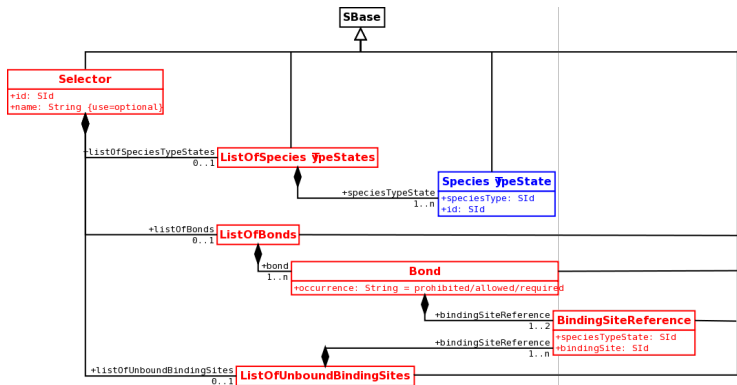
SBase

Selector
+id: SId
+name: String {use=optional}

+listOfSpeciesTypeStates
0..1

ListOfSpeciesTypeStates

+speciesTypeState
1..n

SpeciesTypeState
+speciesType: SId
+id: SId

+listOfBonds
0..1

ListOfBonds

+bond
1..n

Bond
+occurrence: String = prohibited/allowed/required

+bindingSiteReference
1..2

BindingSiteReference
+speciesTypeState: SId
+bindingSite: SId

+bindingSiteReference
1..n

+listOfUnboundBindingSites
0..1

ListOfUnboundBindingSites